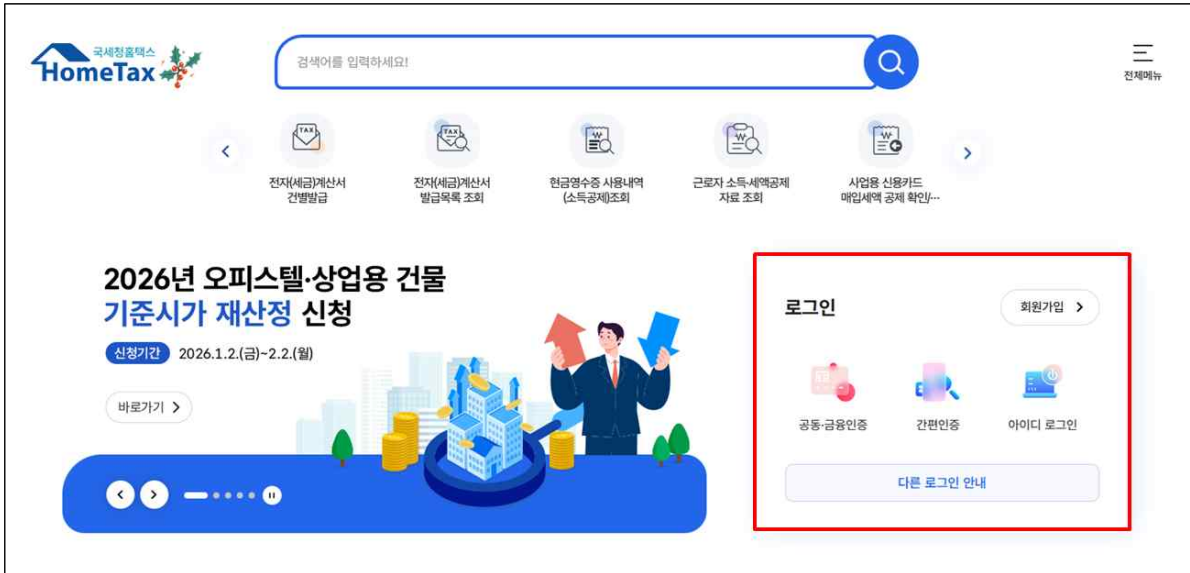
국세청홈택스
HomeTax

검색어를 입력하세요!

전체메뉴

전자(세금)계산서 건별발급

전자(세금)계산서 발급목록 조회

현금영수증 사용내역 (소득공제)조회

근로자 소득·세액공제 자료 조회

사업용 신용카드 매입세액 공제 확인/…

2026년 오피스텔·상업용 건물 기준시가 재산정 신청

신청기간 2026.1.2.(금)~2.2.(월)

바로가기 >

로그인

회원가입 >

공동·금융인증

간편인증

아이디 로그인

다른 로그인 안내